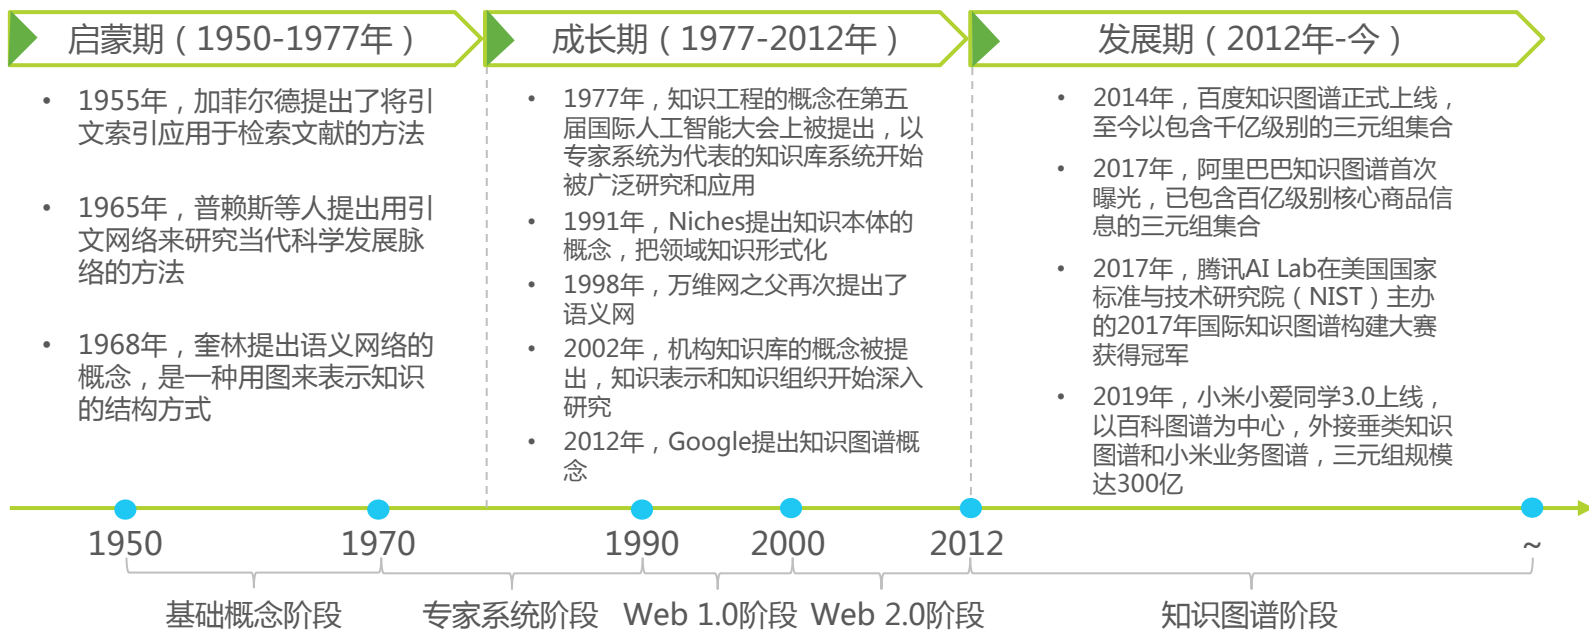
启蒙期（1950-1977年）

• 1955年，加菲尔德提出了将引文索引应用于检索文献的方法

• 1965年，普赖斯等人提出用引文网络来研究当代科学发展脉络的方法

• 1968年，奎林提出语义网络的概念，是一种用图来表示知识的结构方式

成长期（1977-2012年）

• 1977年，知识工程的概念在第五届国际人工智能大会上被提出，以专家系统为代表的知识库系统开始被广泛研究和应用

• 1991年，Niches提出知识本体的概念，把领域知识形式化

• 1998年，万维网之父再次提出了语义网

• 2002年，机构知识库的概念被提出，知识表示和知识组织开始深入研究

• 2012年，Google提出知识图谱概念

发展期（2012年-今）

• 2014年，百度知识图谱正式上线，至今以包含千亿级别的三元组集合

• 2017年，阿里巴巴知识图谱首次曝光，已包含百亿级别核心商品信息的三元组集合

• 2017年，腾讯AI Lab在美国国家标准与技术研究院（NIST）主办的2017年国际知识图谱构建大赛获得冠军

• 2019年，小米小爱同学3.0上线，以百科图谱为中心，外接垂类知识图谱和小米业务图谱，三元组规模达300亿

1950 1970 1990 2000 2012 ~

基础概念阶段 专家系统阶段 Web 1.0阶段 Web 2.0阶段 知识图谱阶段